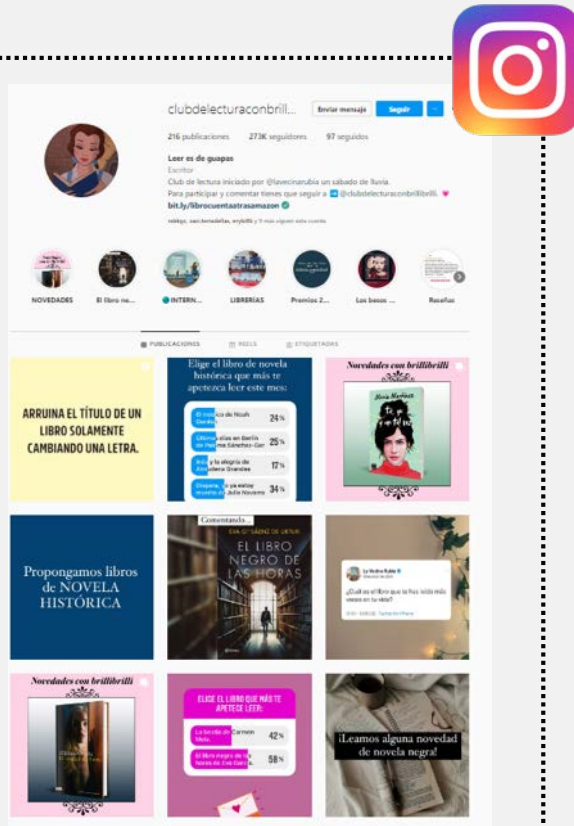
clubdelecturaconbrill...

Enviar mensaje

Seguir

216 publicaciones 273K seguidores 97 seguidos

Leer es de guapos

Escritor

Club de lectura iniciado por @lavecinarubia un sábado de lluvia.

Para participar y comentar tienes que seguir a @clubdelecturaconbrillibrilli.

bit.ly/librocuentaatrasamazon

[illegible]

NOVEDADES

El libro ne...

INTERN...

LIBRERIAS

Premios 2...

Los besos ...

Reseñas

PUBLICACIONES

REELS

ETIQUETADAS

ARRUINA EL TÍTULO DE UN LIBRO SOLAMENTE CAMBIANDO UNA LETRA.

Elige el libro de novela histórica que más te apetece leer este mes:

El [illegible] de Noah Gordon 24 %

Últimos días en Berlín de Paloma Sánchez-Garnica 25 %

Inés y la alegría de Almudena Grandes 17 %

Dispara, yo ya estoy muerto de Julia Navarro 34 %

Novedades con brillibrilli

Elvira Martínez

Proponganmos libros de NOVELA HISTÓRICA

Comentando...

EVA G.ª SÁENZ DE URTURI

EL LIBRO NEGRO DE LAS HORAS

La Vecina Rubia

¿Cuál es el libro que te has leído más veces en tu vida?

Novedades con brillibrilli

ELIGE EL LIBRO QUE MÁS TE APETECE LEER:

La Sirvienta de Carmen Mola 42 %

El libro negro de las horas de Eva García 58 %

¡Leamos alguna novedad de novela negra!